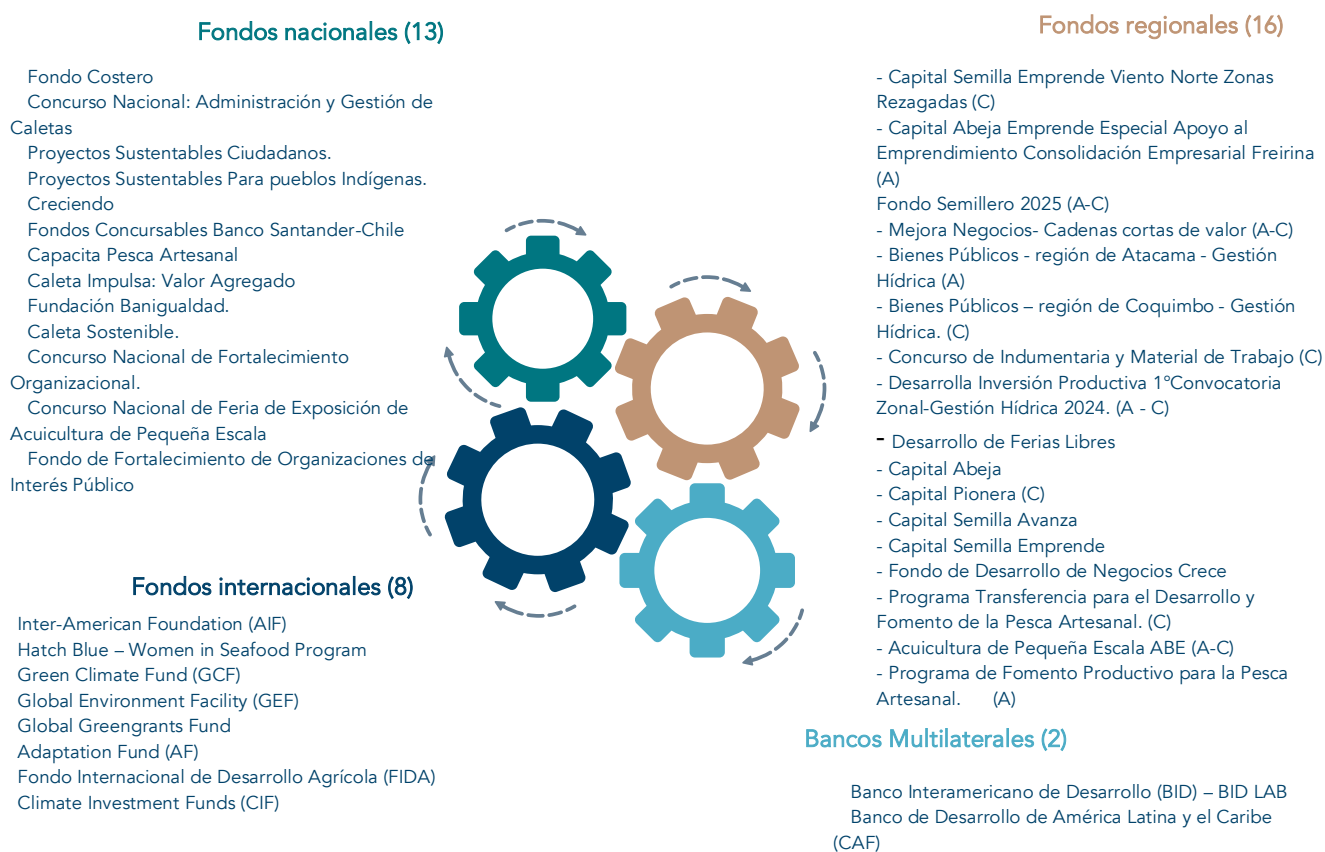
Fondos nacionales (13)

Fondo Costero
Concurso Nacional: Administración y Gestión de Caletas
Proyectos Sustentables Ciudadanos.
Proyectos Sustentables Para pueblos Indígenas.
Creciendo
Fondos Concursables Banco Santander-Chile
Capacita Pesca Artesanal
Caleta Impulsa: Valor Agregado
Fundación Banigualdad.
Caleta Sostenible.
Concurso Nacional de Fortalecimiento Organizacional.
Concurso Nacional de Feria de Exposición de Acuicultura de Pequeña Escala
Fondo de Fortalecimiento de Organizaciones de Interés Público

Fondos regionales (16)

- Capital Semilla Emprende Viento Norte Zonas Rezagadas (C)
- Capital Abeja Emprende Especial Apoyo al Emprendimiento Consolidación Empresarial Freirina (A)
Fondo Semillero 2025 (A-C)
- Mejora Negocios- Cadenas cortas de valor (A-C)
- Bienes Públicos - región de Atacama - Gestión Hídrica (A)
- Bienes Públicos – región de Coquimbo - Gestión Hídrica. (C)
- Concurso de Indumentaria y Material de Trabajo (C)
- Desarrolla Inversión Productiva 1°Convocatoria Zonal-Gestión Hídrica 2024. (A - C)
- Desarrollo de Ferias Libres
- Capital Abeja
- Capital Pionera (C)
- Capital Semilla Avanza
- Capital Semilla Emprende
- Fondo de Desarrollo de Negocios Crece
- Programa Transferencia para el Desarrollo y Fomento de la Pesca Artesanal. (C)
- Acuicultura de Pequeña Escala ABE (A-C)
- Programa de Fomento Productivo para la Pesca Artesanal. (A)

Fondos internacionales (8)

Inter-American Foundation (AIF)
Hatch Blue – Women in Seafood Program
Green Climate Fund (GCF)
Global Environment Facility (GEF)
Global Greengrants Fund
Adaptation Fund (AF)
Fondo Internacional de Desarrollo Agrícola (FIDA)
Climate Investment Funds (CIF)

Bancos Multilaterales (2)

Banco Interamericano de Desarrollo (BID) – BID LAB
Banco de Desarrollo de América Latina y el Caribe (CAF)